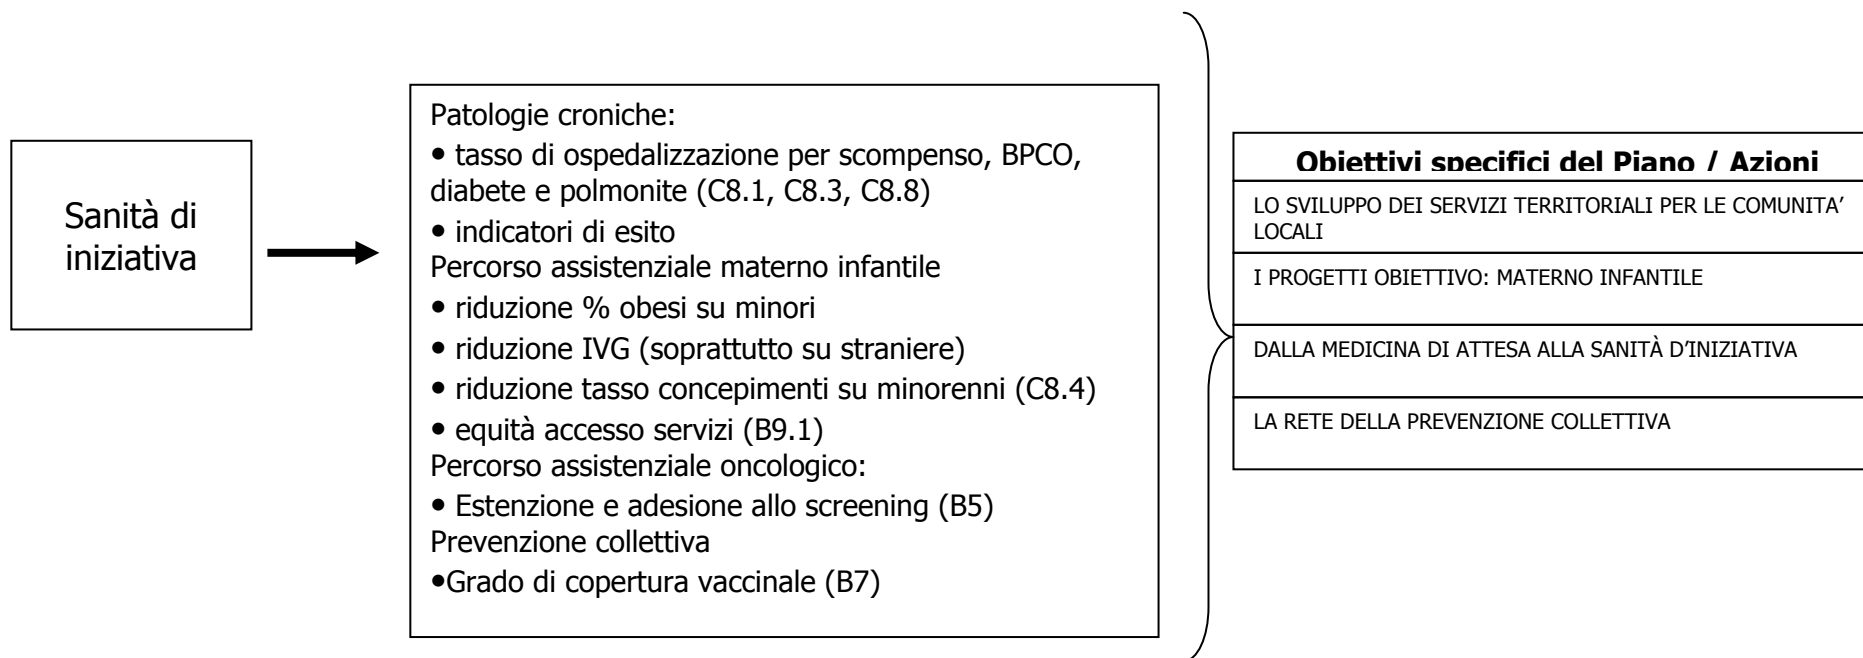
Sanità di iniziativa

Patologie croniche:
• tasso di ospedalizzazione per scompenso, BPCO, diabete e polmonite (C8.1, C8.3, C8.8)
• indicatori di esito
Percorso assistenziale materno infantile
• riduzione % obesi su minori
• riduzione IVG (soprattutto su straniere)
• riduzione tasso concepimenti su minorenni (C8.4)
• equità accesso servizi (B9.1)
Percorso assistenziale oncologico:
• Estenzione e adesione allo screening (B5)
Prevenzione collettiva
•Grado di copertura vaccinale (B7)

| Obiettivi specifici del Piano / Azioni |
|---|
| LO SVILUPPO DEI SERVIZI TERRITORIALI PER LE COMUNITA' LOCALI |
| I PROGETTI OBIETTIVO: MATERNO INFANTILE |
| DALLA MEDICINA DI ATTESA ALLA SANITÀ D'INIZIATIVA |
| LA RETE DELLA PREVENZIONE COLLETTIVA |